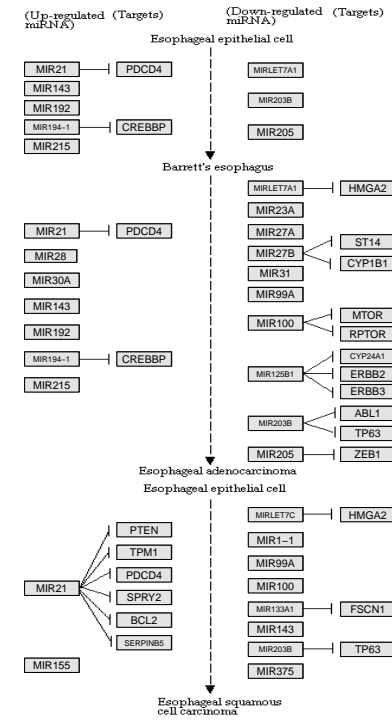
(Up-regulated (Targets) miRNA)

(Down-regulated (Targets) miRNA)

Esophageal epithelial cell

MIR21 PDCD4
MIR143
MIR192
MIR194-1 CREBBP
MIR215

MIRLET7A1
MIR203B
MIR205

Barrett's esophagus

MIR21 PDCD4
MIR28
MIR30A
MIR143
MIR192
MIR194-1 CREBBP
MIR215

MIRLET7A1 HMGA2
MIR23A
MIR27A
MIR27B ST14 CYP1B1
MIR31
MIR99A
MIR100 MTOR RPTOR
MIR125B1 CYP24A1 ERBB2 ERBB3
MIR203B ABL1 TP63
MIR205 ZEB1

Esophageal adenocarcinoma

Esophageal epithelial cell

MIR21 PTEN TPM1 PDCD4 SPRY2 BCL2 SERPINB5
MIR155

MIRLET7C HMGA2
MIR1-1
MIR99A
MIR100
MIR133A1 FSCN1
MIR143
MIR203B TP63
MIR375

Esophageal squamous cell carcinoma